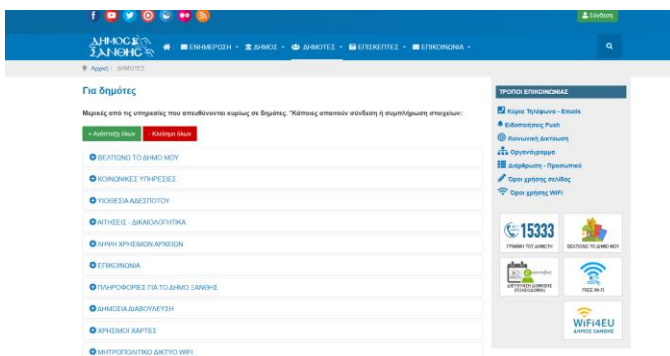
Σύνδεση

ΔΗΜΟΣ ΞΑΝΘΗΣ

ΕΝΗΜΕΡΩΣΗ ▾ ΔΗΜΟΣ ▾ ΔΗΜΟΤΕΣ ▾ ΕΠΙΣΚΕΠΤΕΣ ▾ ΕΠΙΚΟΙΝΩΝΙΑ ▾

Αρχική / ΔΗΜΟΤΕΣ

Για δημότες

Μερικές από τις υπηρεσίες που απευθύνονται κυρίως σε δημότες. *Κάποιες απαιτούν σύνδεση ή συμπλήρωση στοιχείων.

+ Ανάπτυξη όλων | - Κλείσιμο όλων

ΒΕΛΤΙΩΝΟ ΤΟ ΔΗΜΟ ΜΟΥ

ΚΟΙΝΩΝΙΚΕΣ ΥΠΗΡΕΣΙΕΣ

ΥΙΟΘΕΣΙΑ ΑΔΕΣΠΟΤΟΥ

ΑΙΤΗΣΕΙΣ - ΔΙΚΑΙΟΛΟΓΗΤΙΚΑ

ΛΗΨΗ ΧΡΗΣΙΜΩΝ ΑΡΧΕΙΩΝ

ΕΠΙΚΟΙΝΩΝΙΑ

ΠΛΗΡΟΦΟΡΙΕΣ ΓΙΑ ΤΟ ΔΗΜΟ ΞΑΝΘΗΣ

ΔΗΜΟΣΙΑ ΔΙΑΒΟΥΛΕΥΣΗ

ΧΡΗΣΙΜΟΙ ΧΑΡΤΕΣ

ΜΗΤΡΟΠΟΛΙΤΙΚΟ ΔΙΚΤΥΟ WIFI

ΤΡΟΠΟΙ ΕΠΙΚΟΙΝΩΝΙΑΣ

Κύρια Τηλέφωνα - Emails

Ειδοποιήσεις Push

Κοινωνική Δικτύωση

Οργανόγραμμα

Διάρθρωση - Προσωπικό

Όροι χρήσης σελίδας

Όροι χρήσης WiFi

15333
ΓΡΑΜΜΗ ΤΟΥ ΔΗΜΟΤΗ

ΒΕΛΤΙΩΝΟ ΤΟ ΔΗΜΟ ΜΟΥ

ΔΙΕΥΘΥΝΣΗ ΔΟΜΗΣΗΣ (ΠΟΛΕΟΔΟΜΙΑ)

FREE Wi-Fi

WiFi4EU
ΔΗΜΟΣ ΞΑΝΘΗΣ